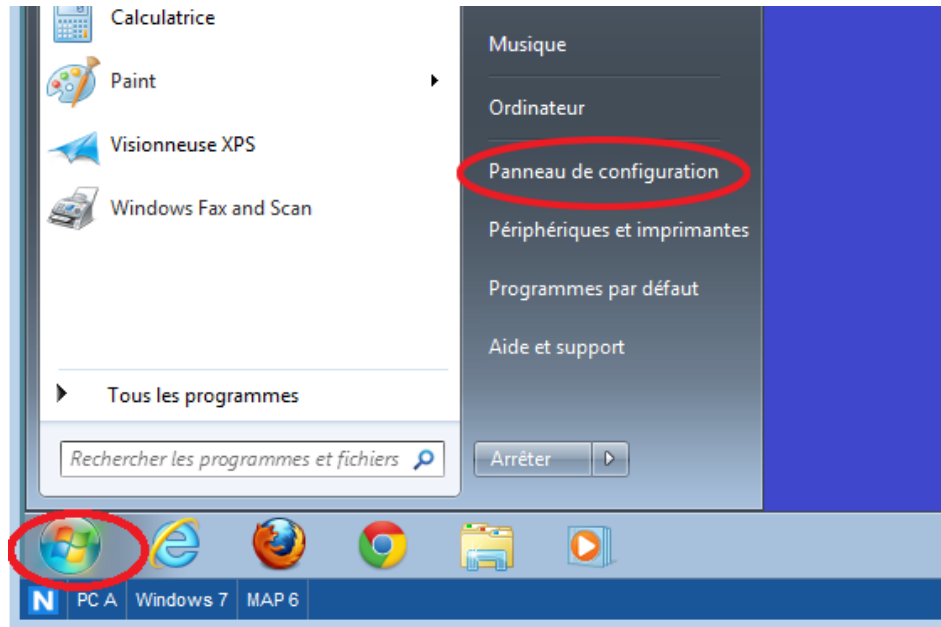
Calculatrice

Paint

Visionneuse XPS

Windows Fax and Scan

Tous les programmes

Rechercher les programmes et fichiers

Musique

Ordinateur

Panneau de configuration

Périphériques et imprimantes

Programmes par défaut

Aide et support

Arrêter

N PC A Windows 7 MAP 6